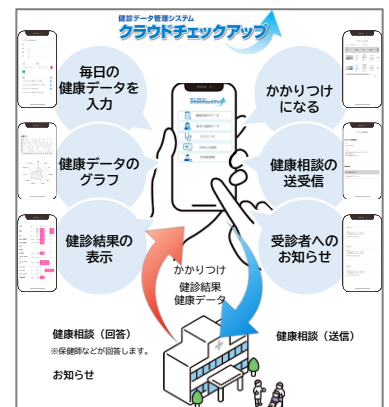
健診データ管理システム
クラウドチェックアップ

毎日の健康データを入力

健康データのグラフ

健診結果の表示

かかりつけになる

健康相談の送受信

受診者へのお知らせ

かかりつけ
健診結果
健康データ

健康相談（回答）
※保健師などが回答します。

お知らせ

健康相談（送信）